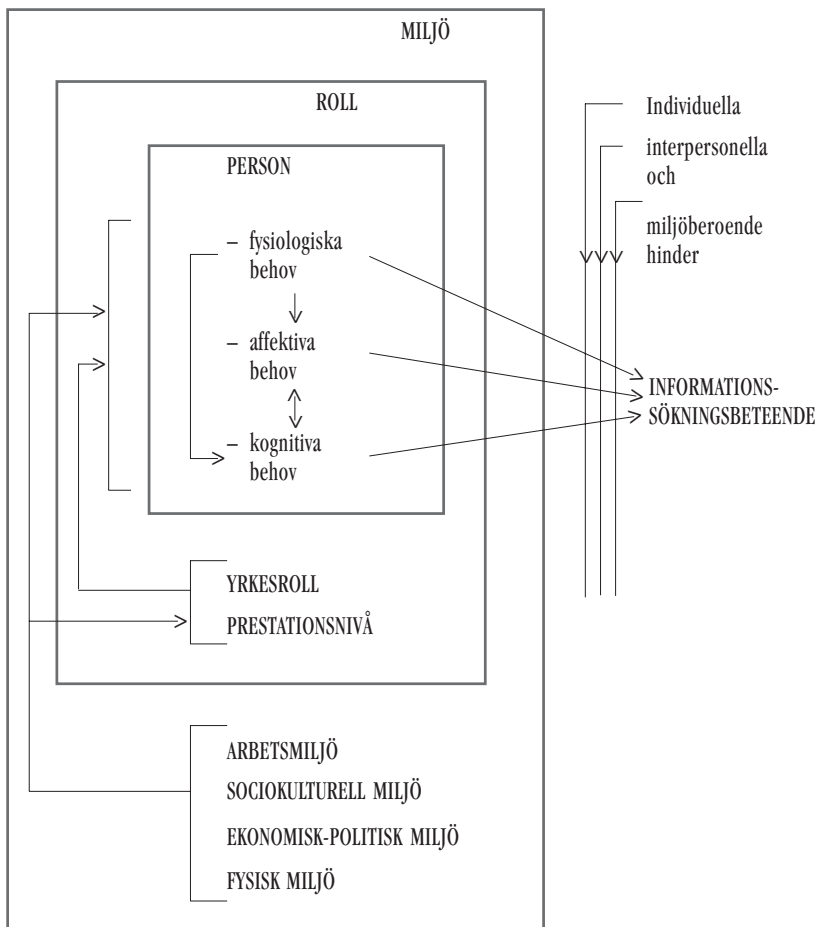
MILJÖ

ROLL

PERSON

– fysiologiska behov

– affektiva behov

– kognitiva behov

YRKESROLL

PRESTATIONSNIVÅ

ARBETSMILJÖ

SOCIOKULTURELL MILJÖ

EKONOMISK-POLITISK MILJÖ

FYSISK MILJÖ

Individuella

interpersonella och

miljöberoende hinder

INFORMATIONSSÖKNINGSBETEENDE